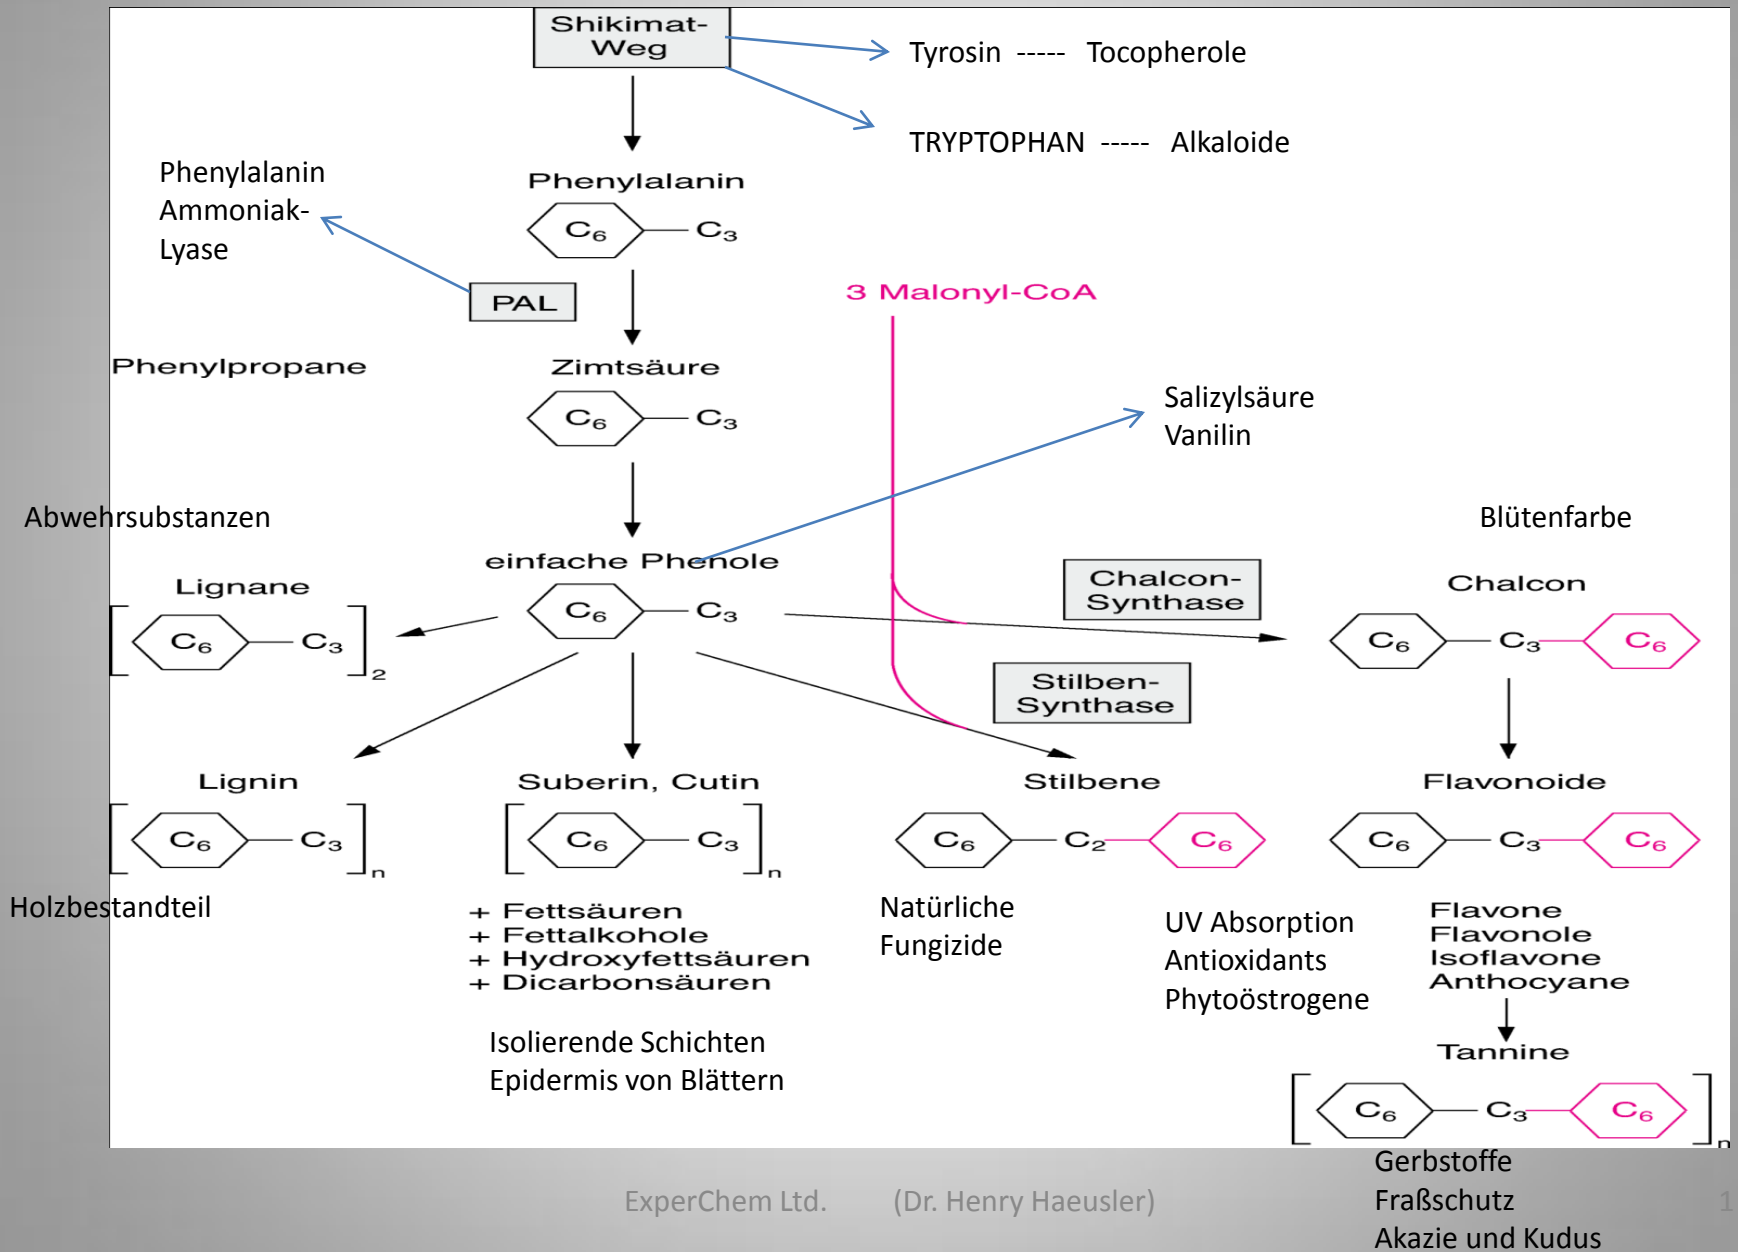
Shikimat-Weg

Tyrosin ----- Tocopherole

TRYPTOPHAN ----- Alkaloide

Phenylalanin Ammoniak-Lyase

Phenylalanin

$C_6$ — $C_3$

PAL

3 Malonyl-CoA

Phenylpropane

Zimtsäure

$C_6$ — $C_3$

Salizylsäure
Vanilin

Abwehrsubstanzen

Blütenfarbe

einfache Phenole

$C_6$ — $C_3$

Lignane

$[C_6 — C_3]_2$

Chalcon-Synthase

Chalcon

$C_6$ — $C_3$ — $C_6$

Stilben-Synthase

Lignin

$[C_6 — C_3]_n$

Suberin, Cutin

$[C_6 — C_3]_n$

Stilbene

$C_6$ — $C_2$ — $C_6$

Flavonoide

$C_6$ — $C_3$ — $C_6$

Holzbestandteil

+ Fettsäuren
+ Fettalkohole
+ Hydroxyfettsäuren
+ Dicarbonsäuren

Natürliche Fungizide

UV Absorption
Antioxidants
Phytoöstrogene

Flavone
Flavonole
Isoflavone
Anthocyane

Tannine

$[C_6 — C_3 — C_6]_n$

Isolierende Schichten
Epidermis von Blättern

Gerbstoffe
Fraßschutz
Akazie und Kudus

ExperChem Ltd. (Dr. Henry Haeusler)

1